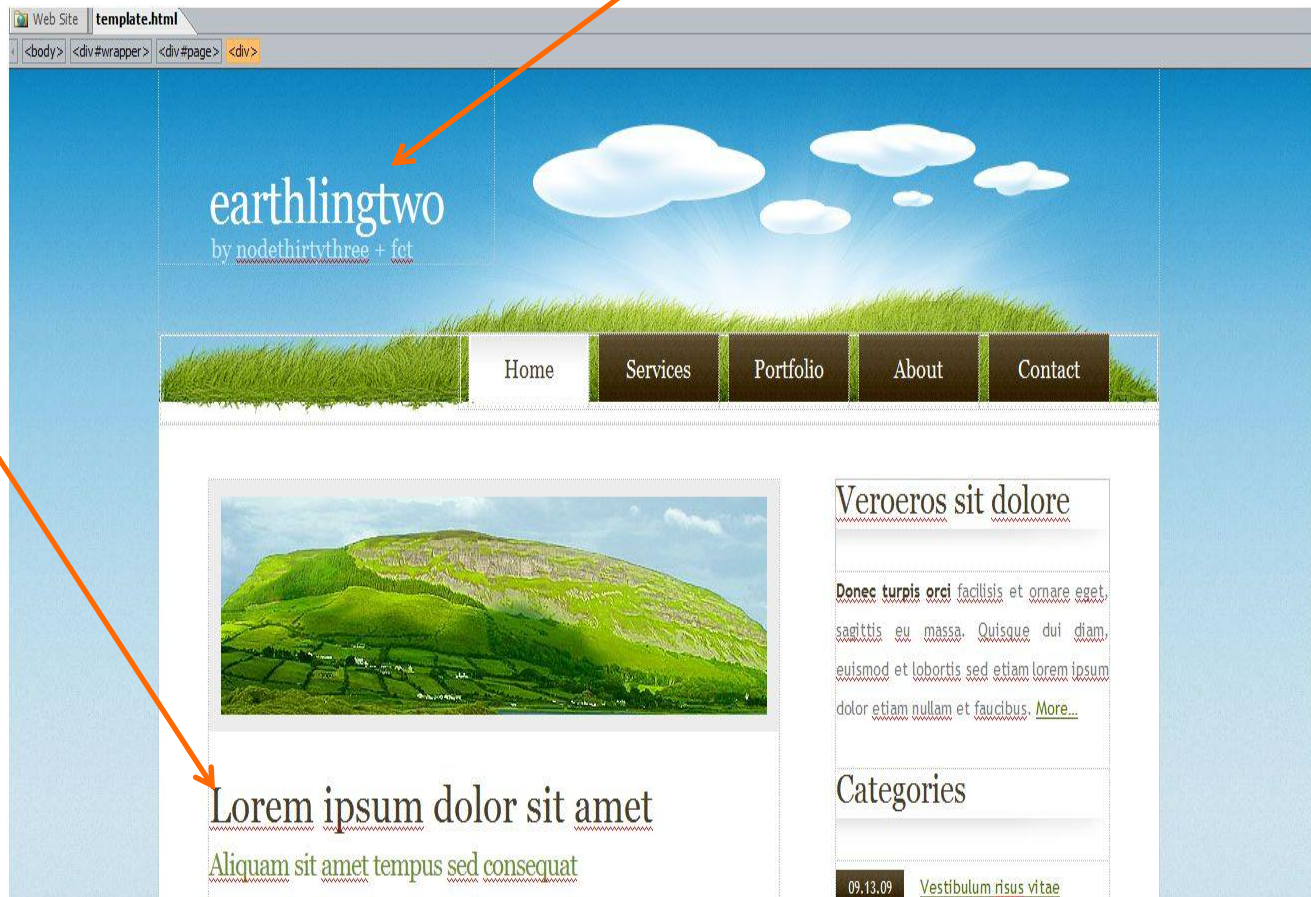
Web Site template.html

<body> <div#wrapper> <div#page> <div>

earthlingtwo
by nodethirtythree + fct

Home Services Portfolio About Contact

Lorem ipsum dolor sit amet
Aliquam sit amet tempus sed consequat

Veroeros sit dolore

Donec turpis orci facilisis et ornare eget, sagittis eu massa. Quisque dui diam, euismod et lobortis sed etiam lorem ipsum dolor etiam nullam et faucibus. More...

Categories

09.13.09 Vestibulum risus vitae